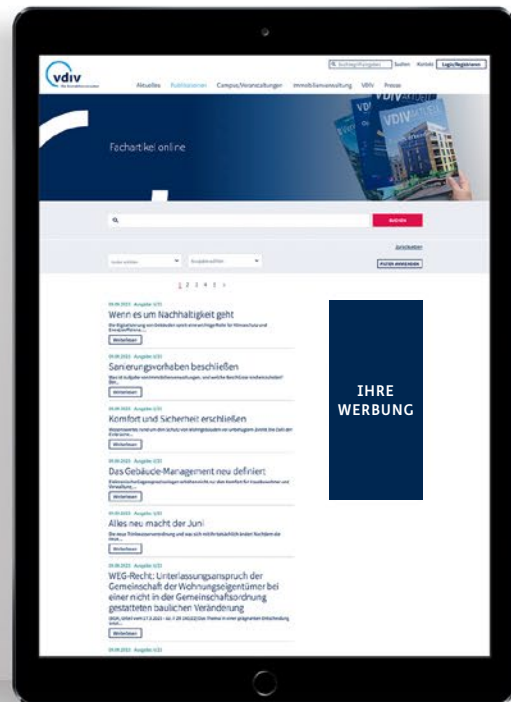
vdiv

Suchbegriff eingeben Suchen Kontakt Login/Registrieren

Aktuelles Publikationen Campus/Veranstaltungen Immobilienverwaltung VDIV Presse

Fachartikel online

VDIV

Suchen

Zurücksetzen

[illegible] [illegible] FILTER ANWENDEN

1 2 3 4 5 >

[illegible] · Ausgabe 3/23

Wenn es um Nachhaltigkeit geht

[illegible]

Weiterlesen

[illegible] · Ausgabe 3/23

Sanierungsvorhaben beschließen

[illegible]

Weiterlesen

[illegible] · Ausgabe 3/23

Komfort und Sicherheit erschließen

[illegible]

Weiterlesen

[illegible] · Ausgabe 3/23

Das Gebäude-Management neu definiert

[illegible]

Weiterlesen

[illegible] · Ausgabe 3/23

Alles neu macht der Juni

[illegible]

Weiterlesen

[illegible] · Ausgabe 3/23

WEG-Recht: Unterlassungsanspruch der Gemeinschaft der Wohnungseigentümer bei einer nicht in der Gemeinschaftsordnung gestatteten baulichen Veränderung

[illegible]

Weiterlesen

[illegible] · Ausgabe 3/23

IHRE WERBUNG